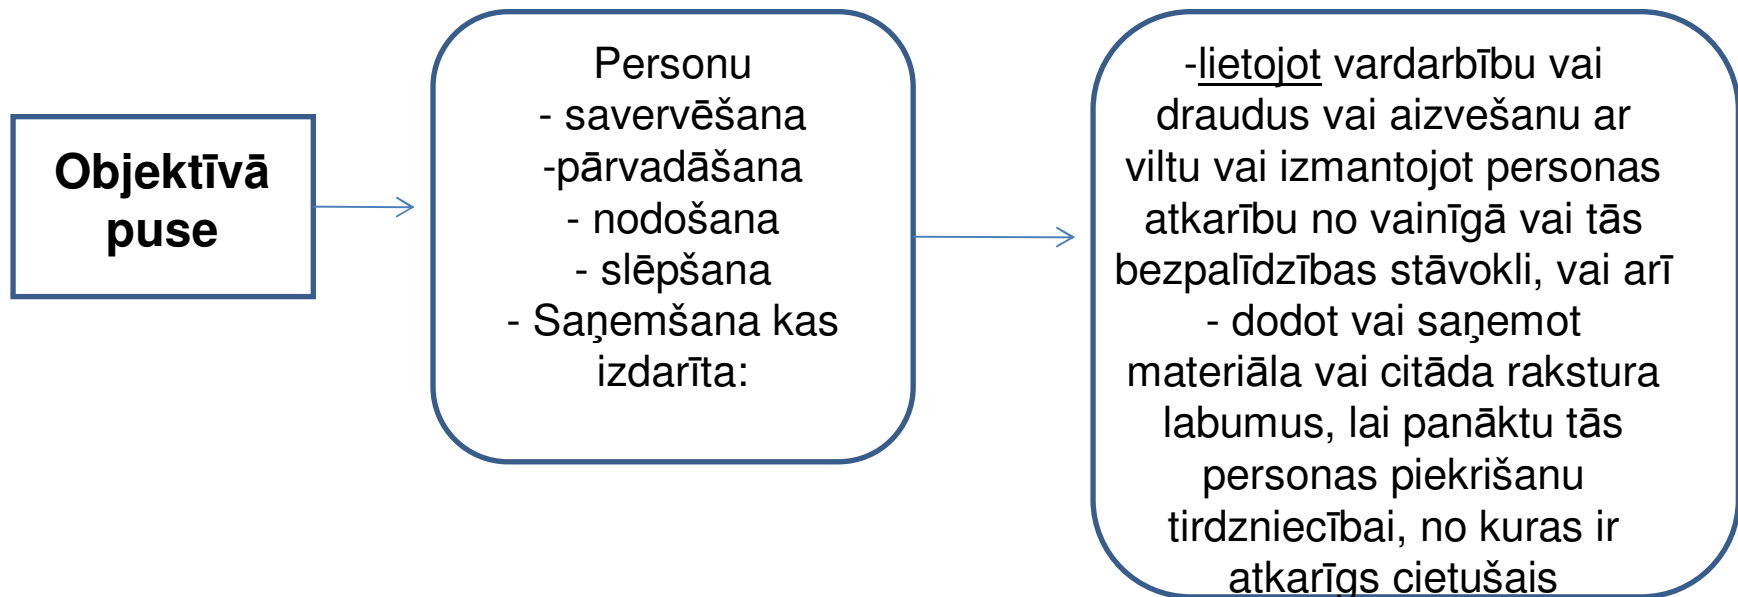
Objektīvā puse

Personu
- savervēšana
-pārvadāšana
- nodošana
- slēpšana
- Saņemšana kas izdarīta:

-lietojot vardarbību vai draudus vai aizvešanu ar viltu vai izmantojot personas atkarību no vainīgā vai tās bezpalīdzības stāvokli, vai arī
- dodot vai saņemot materiāla vai citāda rakstura labumus, lai panāktu tās personas piekrišanu tirdzniecībai, no kuras ir atkarīgs cietušais